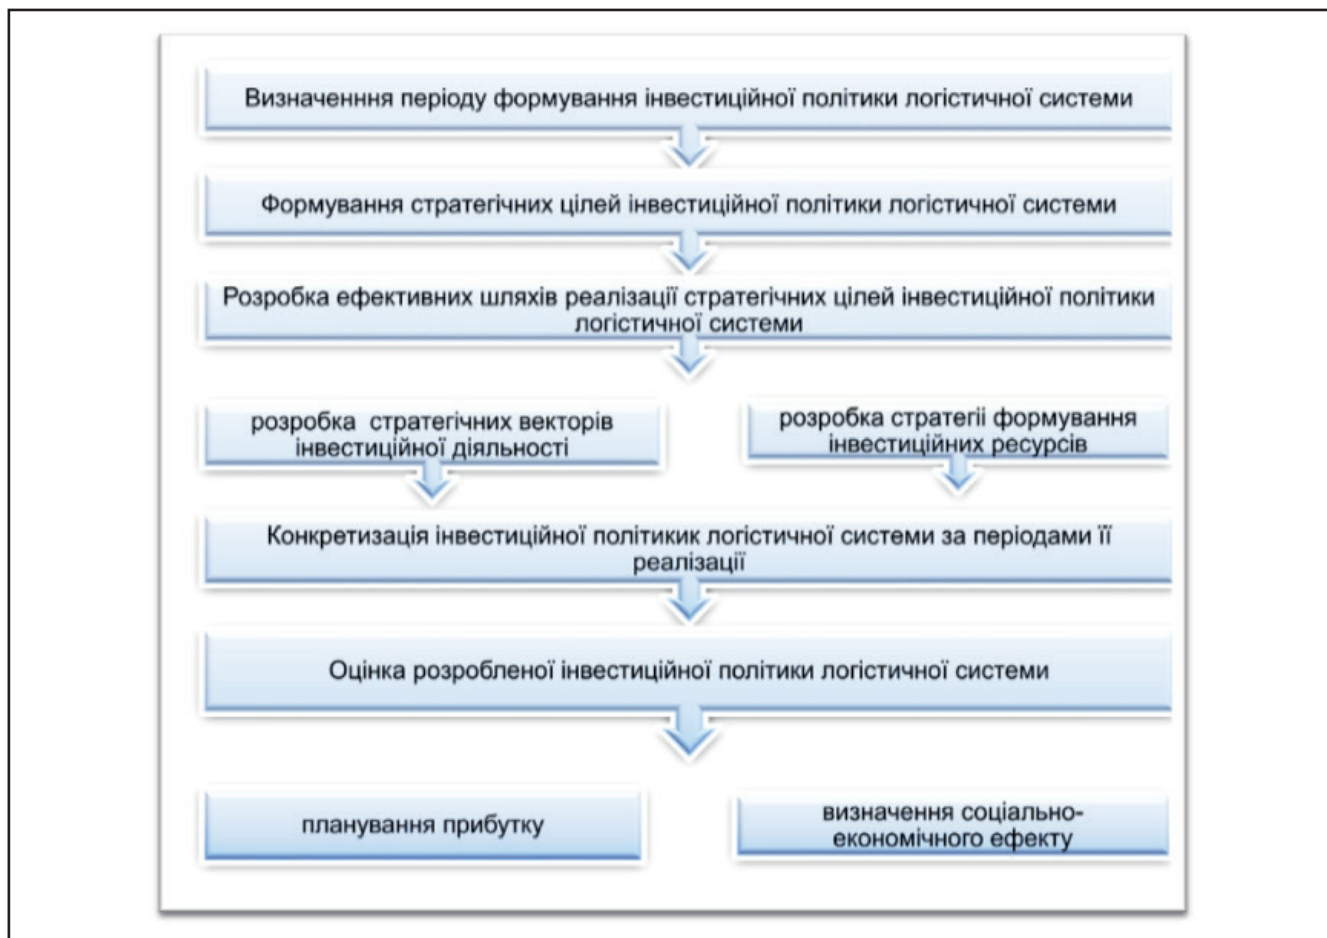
Визначеннння періоду формування інвестиційної політики логістичної системи

Формування стратегічних цілей інвестиційної політики логістичної системи

Розробка ефективних шляхів реалізації стратегічних цілей інвестиційної політики логістичної системи

розробка стратегічних векторів інвестиційної діяльності

розробка стратегії формування інвестиційних ресурсів

Конкретизація інвестиційної політикик логістичної системи за періодами її реалізації

Оцінка розробленої інвестиційної політики логістичної системи

планування прибутку

визначення соціально-економічного ефекту